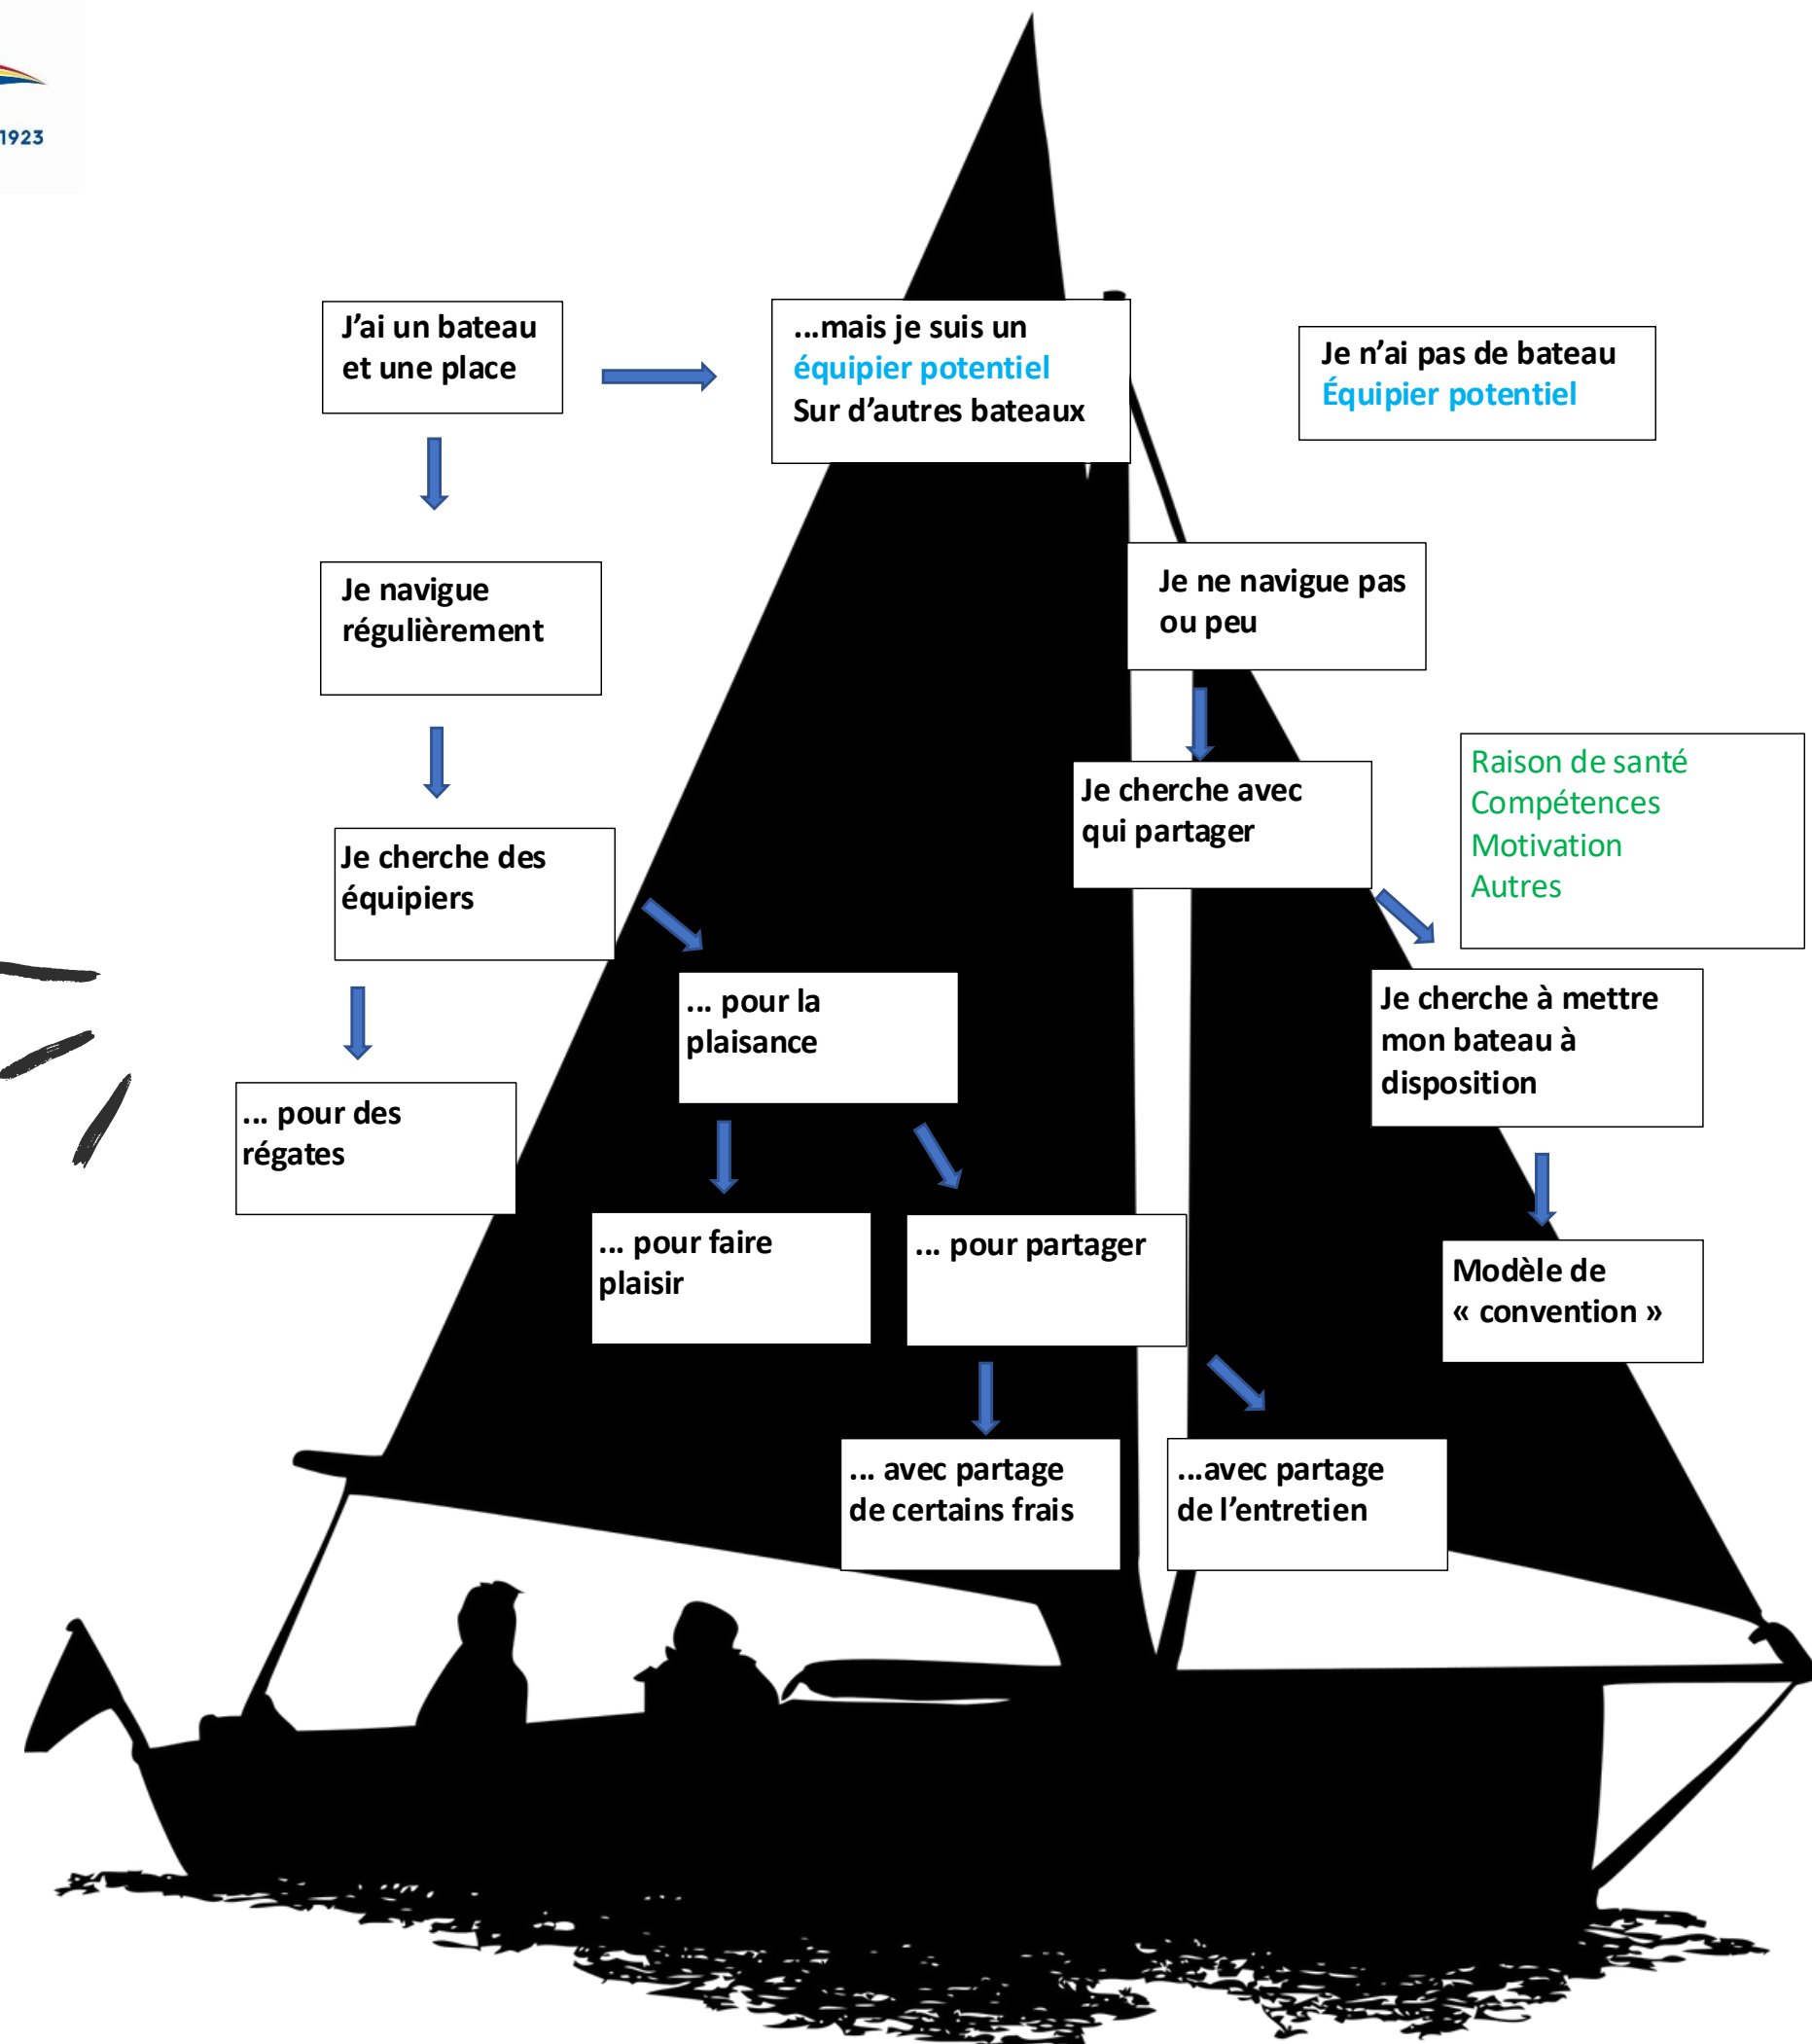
1923

J’ai un bateau et une place

…mais je suis un équipier potentiel Sur d’autres bateaux

Je n’ai pas de bateau Équipier potentiel

Je navigue régulièrement

Je ne navigue pas ou peu

Je cherche avec qui partager

Raison de santé
Compétences
Motivation
Autres

Je cherche des équipiers

… pour la plaisance

Je cherche à mettre mon bateau à disposition

… pour des régates

… pour faire plaisir

… pour partager

Modèle de « convention »

… avec partage de certains frais

…avec partage de l’entretien